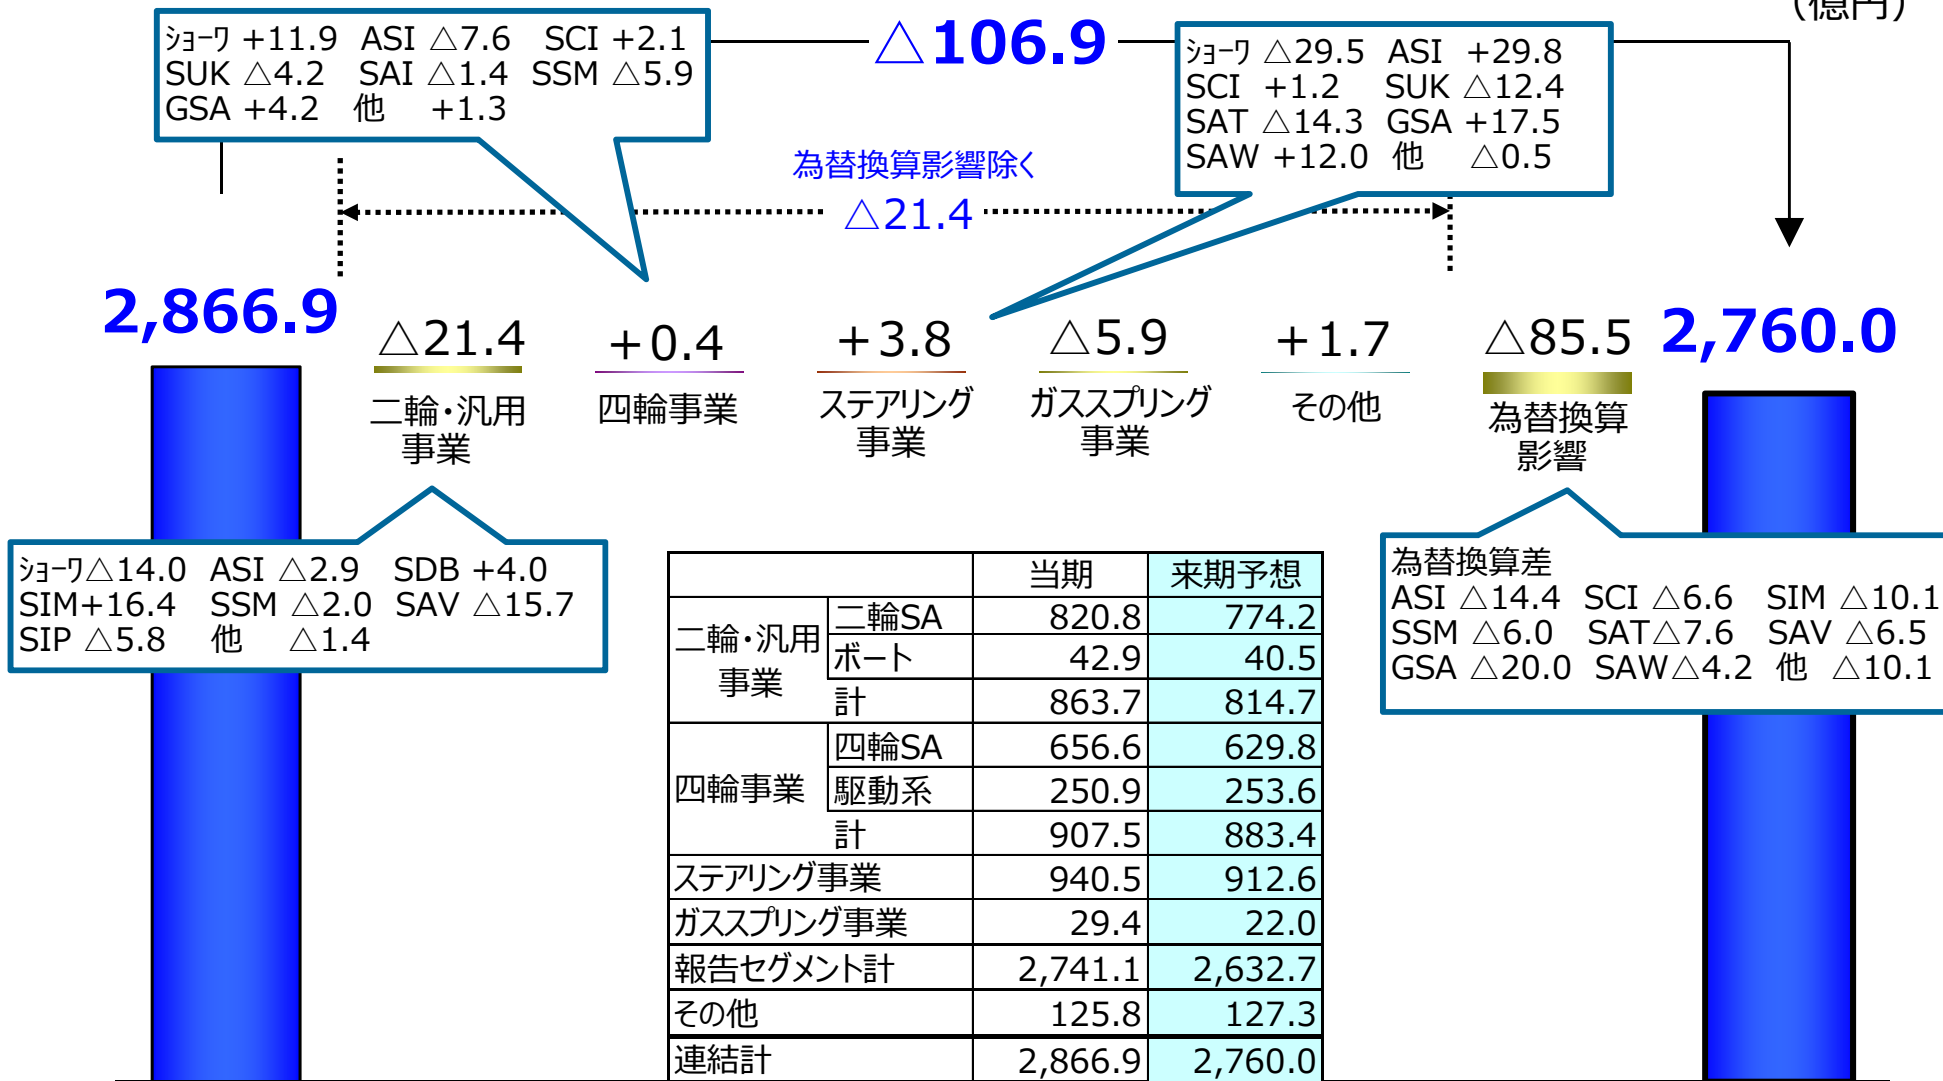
(億円)

ｼｮｰﾜ +11.9 ASI △7.6 SCI +2.1
SUK △4.2 SAI △1.4 SSM △5.9
GSA +4.2 他 +1.3

△106.9

ｼｮｰﾜ △29.5 ASI +29.8
SCI +1.2 SUK △12.4
SAT △14.3 GSA +17.5
SAW +12.0 他 △0.5

為替換算影響除く
△21.4

2,866.9

△21.4
二輪・汎用事業

+0.4
四輪事業

+3.8
ステアリング事業

△5.9
ガススプリング事業

+1.7
その他

△85.5
為替換算影響

2,760.0

ｼｮｰﾜ△14.0 ASI △2.9 SDB +4.0
SIM+16.4 SSM △2.0 SAV △15.7
SIP △5.8 他 △1.4

為替換算差
ASI △14.4 SCI △6.6 SIM △10.1
SSM △6.0 SAT△7.6 SAV △6.5
GSA △20.0 SAW△4.2 他 △10.1

| | | 当期 | 来期予想 |
|---|---|---|---|
| 二輪・汎用事業 | 二輪SA | 820.8 | 774.2 |
| | ボート | 42.9 | 40.5 |
| | 計 | 863.7 | 814.7 |
| 四輪事業 | 四輪SA | 656.6 | 629.8 |
| | 駆動系 | 250.9 | 253.6 |
| | 計 | 907.5 | 883.4 |
| ステアリング事業 | | 940.5 | 912.6 |
| ガススプリング事業 | | 29.4 | 22.0 |
| 報告セグメント計 | | 2,741.1 | 2,632.7 |
| その他 | | 125.8 | 127.3 |
| 連結計 | | 2,866.9 | 2,760.0 |